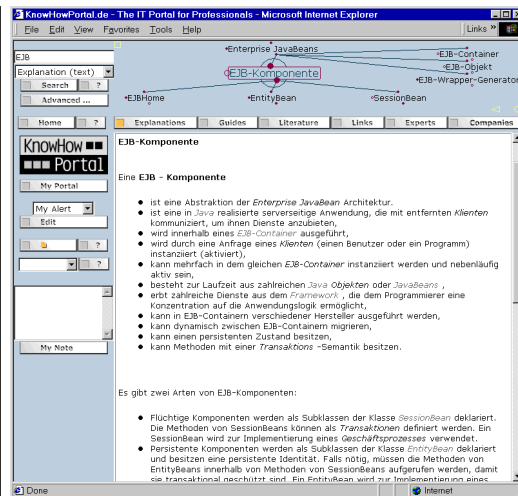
KnowHowPortal.de - The IT Portal for Professionals - Microsoft Internet Explorer

File Edit View Favorites Tools Help

Links »

EJB

Explanation (text)

Search ?

Advanced ...

Enterprise JavaBeans

EJB-Container

EJB-Objekt

EJB-Komponente

EJB-Wrapper-Generator

EJBHome

EntityBean

SessionBean

Home ?

Explanations Guides Literature Links Experts Companies

KnowHow Portal

My Portal

My Alert

Edit

?

?

?

My Note

EJB-Komponente

Eine EJB - Komponente

- ist eine Abstraktion der Enterprise JavaBean Architektur.
- ist eine in Java realisierte serverseitige Anwendung, die mit entfernten Klienten kommuniziert, um ihnen Dienste anzubieten,
- wird innerhalb eines EJB-Container ausgeführt,
- wird durch eine Anfrage eines Klienten (einen Benutzer oder ein Programm) instanziert (aktiviert),
- kann mehrfach in dem gleichen EJB-Container instanziert werden und nebenläufig aktiv sein,
- besteht zur Laufzeit aus zahlreichen Java Objekten oder JavaBeans ,
- erbt zahlreiche Dienste aus dem Framework , die dem Programmierer eine Konzentration auf die Anwendungslogik ermöglicht,
- kann in EJB-Containern verschiedener Hersteller ausgeführt werden,
- kann dynamisch zwischen EJB-Containern migrieren,
- kann einen persistenten Zustand besitzen,
- kann Methoden mit einer Transaktions -Semantik besitzen.

Es gibt zwei Arten von EJB-Komponenten:

- Flüchtige Komponenten werden als Subklassen der Klasse SessionBean deklariert. Die Methoden von SessionBeans können als Transaktionen definiert werden. Ein SessionBean wird zur Implementierung eines Geschäftsprozesses verwendet.
- Persistente Komponenten werden als Subklassen der Klasse EntityBean deklariert und besitzen eine persistente Identität. Falls nötig, müssen die Methoden von EntityBeans innerhalb von Methoden von SessionBeans aufgerufen werden, damit sie transaktional geschützt sind. Ein EntityBean wird zur Implementierung eines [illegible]

Done

Internet